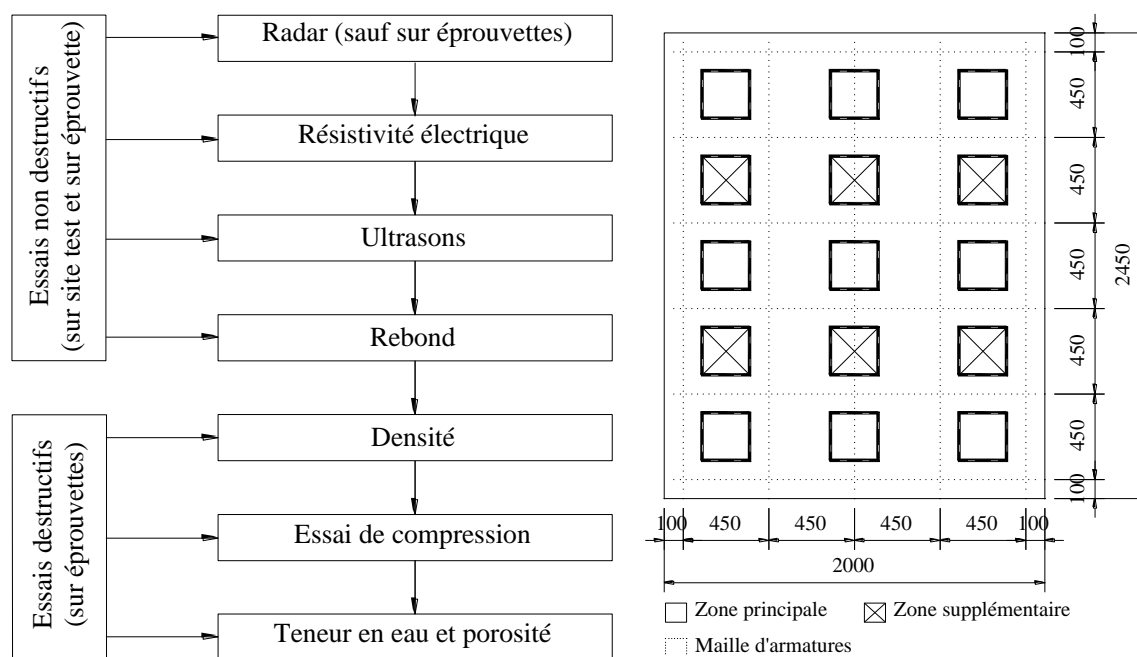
Essais non destructifs (sur site test et sur éprouvette)

Essais destructifs (sur éprouvettes)

Radar (sauf sur éprouvettes)

Résistivité électrique

Ultrasons

Rebond

Densité

Essai de compression

Teneur en eau et porosité

100
450
450
450
450
450
100
2450

100 450 450 450 450 100
2000

Zone principale
Zone supplémentaire
Maille d'armatures